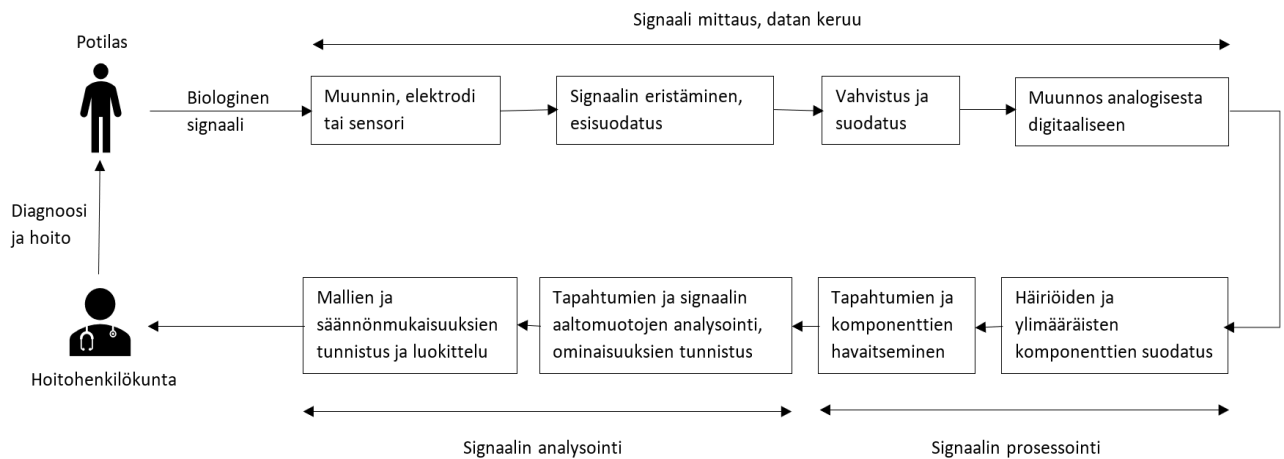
Signaali mittaus, datan keruu

Potilas

Biologinen signaali

Muunnin, elektrodi tai sensori

Signaalin eristäminen, esisuodatus

Vahvistus ja suodatus

Muunnos analogisesta digitaaliseen

Diagnoosi ja hoito

Häiriöiden ja ylimääräisten komponenttien suodatus

Tapahtumien ja komponenttien havaitseminen

Tapahtumien ja signaalin aaltomuotojen analysointi, ominaisuuksien tunnistus

Mallien ja säännönmukaisuuksien tunnistus ja luokittelu

Hoitohenkilökunta

Signaalin analysointi

Signaalin prosessointi